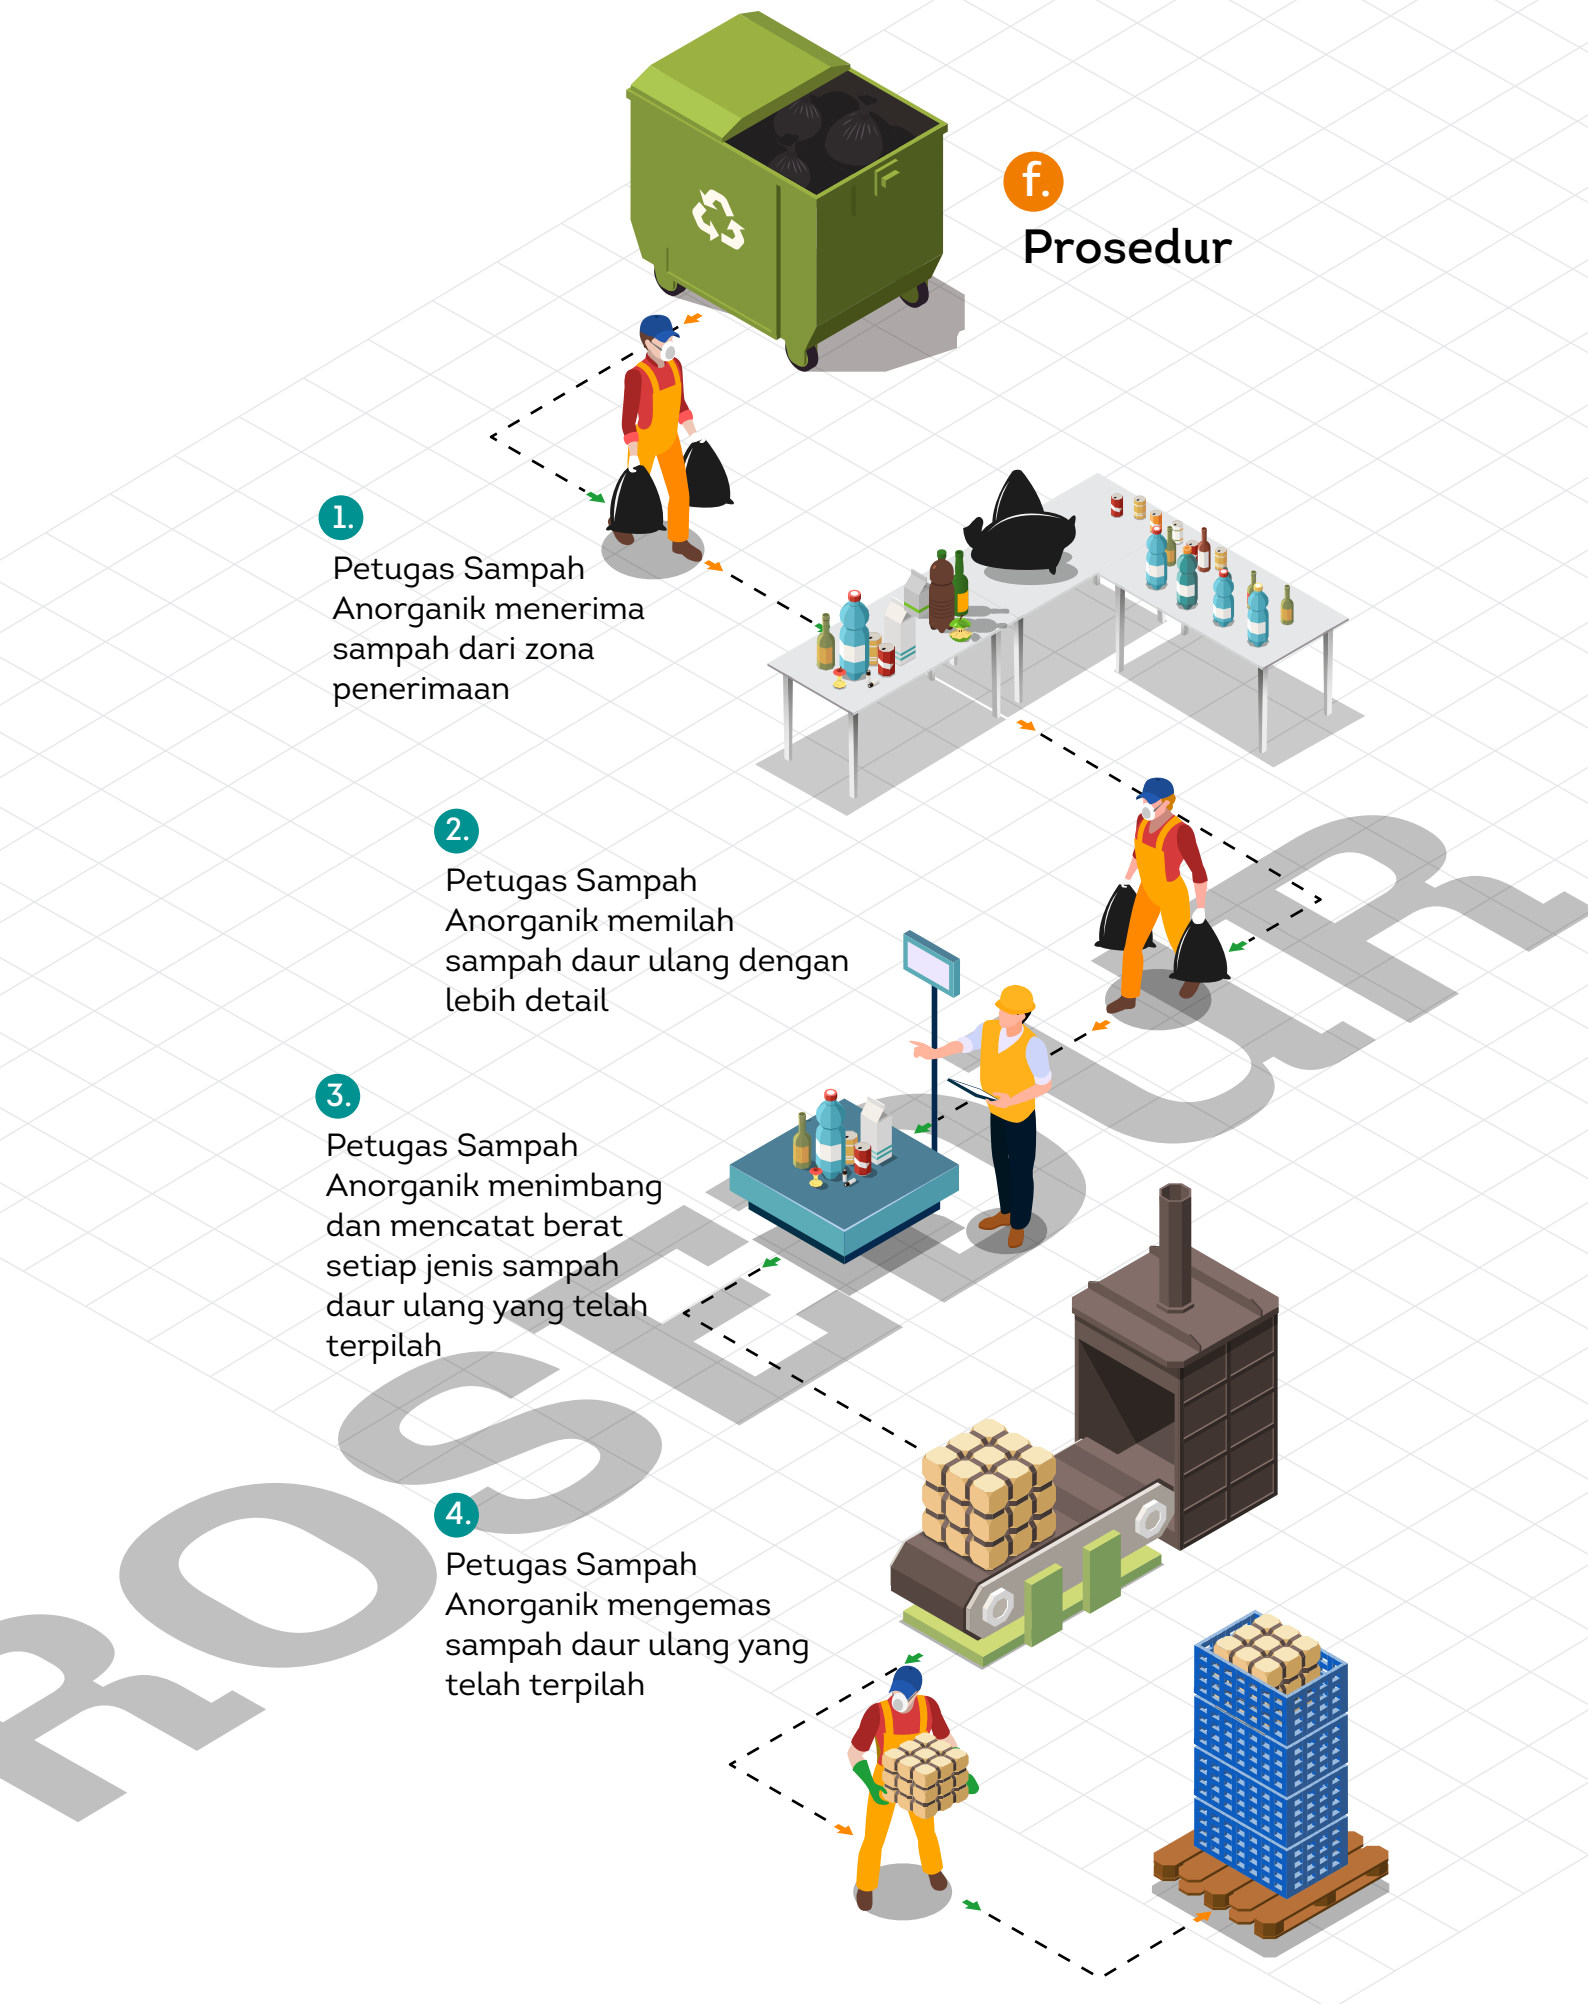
f.
Prosedur

1.
Petugas Sampah Anorganik menerima sampah dari zona penerimaan

2.
Petugas Sampah Anorganik memilah sampah daur ulang dengan lebih detail

3.
Petugas Sampah Anorganik menimbang dan mencatat berat setiap jenis sampah daur ulang yang telah terpilah

4.
Petugas Sampah Anorganik mengemas sampah daur ulang yang telah terpilah

PROSEDUR